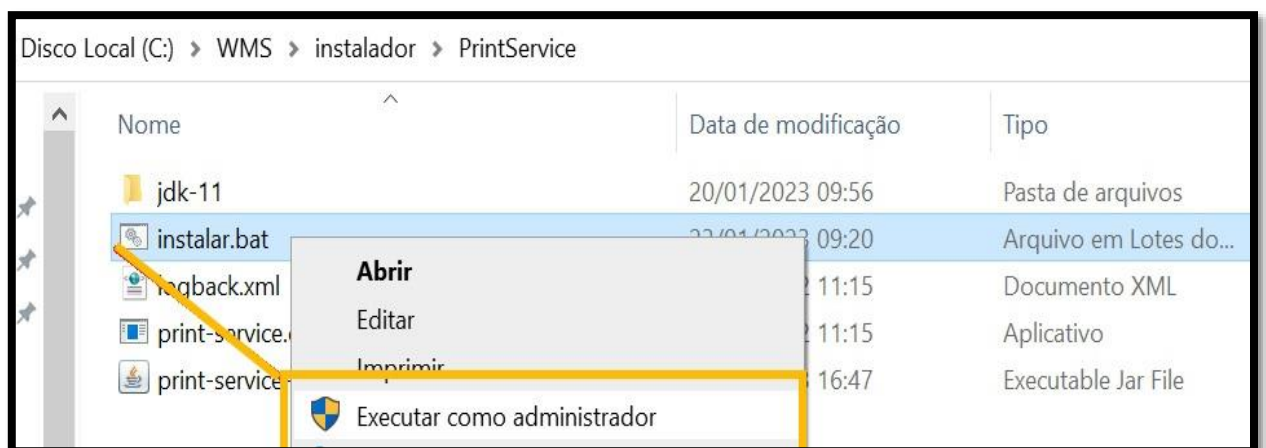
Disco Local (C:) > WMS > instalador > PrintService

| Nome | Data de modificação | Tipo |
|---|---|---|
| jdk-11 | 20/01/2023 09:56 | Pasta de arquivos |
| instalar.bat | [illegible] 09:20 | Arquivo em Lotes do... |
| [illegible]gback.xml | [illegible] 11:15 | Documento XML |
| print-s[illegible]rvice.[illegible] | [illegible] 11:15 | Aplicativo |
| print-service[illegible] | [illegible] 16:47 | Executable Jar File |

Abrir
Editar
Imprimir
Executar como administrador